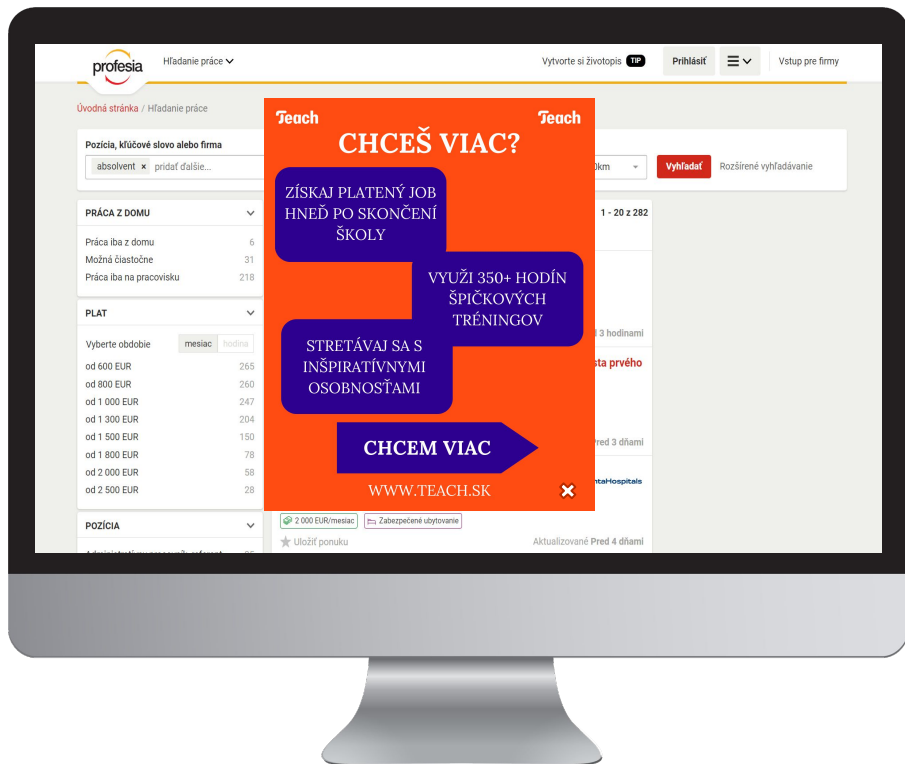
profesia Hľadanie práce

Vytvorte si životopis TIP Prihlásiť Vstup pre firmy

Úvodná stránka / Hľadanie práce

Pozícia, kľúčové slovo alebo firma

absolvent × pridať ďalšie...

0km Vyhľadať Rozšírené vyhľadávanie

PRÁCA Z DOMU

Práca iba z domu 6
Možná čiastočne 31
Práca iba na pracovisku 218

PLAT

Vyberte obdobie mesiac hodina

od 600 EUR 265
od 800 EUR 260
od 1 000 EUR 247
od 1 300 EUR 204
od 1 500 EUR 150
od 1 800 EUR 78
od 2 000 EUR 58
od 2 500 EUR 28

POZÍCIA

1 - 20 z 282

3 hodinami

sta prvého

red 3 dňami

ntaHospitals

2 000 EUR/mesiac Zabezpečené ubytovanie

Uložiť ponuku Aktualizované Pred 4 dňami

Teach Teach

CHCEŠ VIAC?

ZÍSKAJ PLATENÝ JOB HNEĎ PO SKONČENÍ ŠKOLY

VYUŽI 350+ HODÍN ŠPIČKOVÝCH TRÉNINGOV

STRETÁVAJ SA S INŠPIRATÍVNYMI OSOBNOSŤAMI

CHCEM VIAC

WWW.TEACH.SK